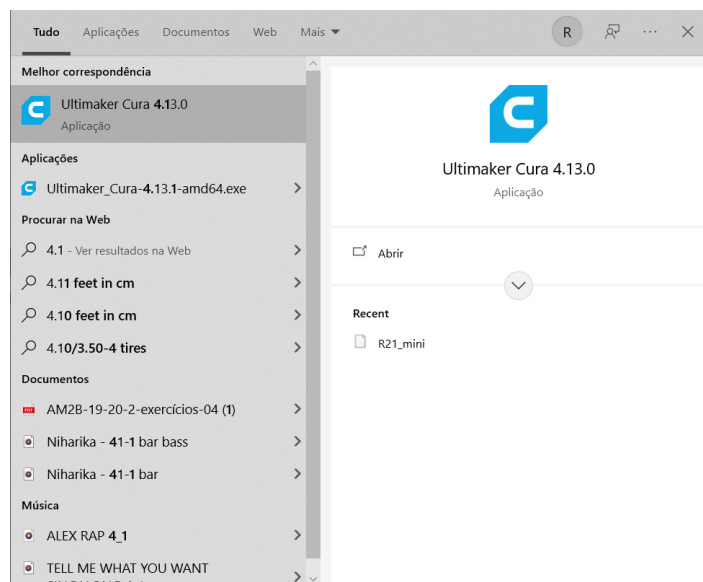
Tudo Aplicações Documentos Web Mais ▾ R ··· ✕

Melhor correspondência

Ultimaker Cura 4.13.0
Aplicação

Aplicações

Ultimaker_Cura-4.13.1-amd64.exe >

Procurar na Web

4.1 - Ver resultados na Web >

4.11 feet in cm >

4.10 feet in cm >

4.10/3.50-4 tires >

Documentos

AM2B-19-20-2-exercícios-04 (1) >

Niharika - 41-1 bar bass >

Niharika - 41-1 bar >

Música

ALEX RAP 4_1 >

TELL ME WHAT YOU WANT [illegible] >

Ultimaker Cura 4.13.0
Aplicação

Abrir

Recent

R21_mini